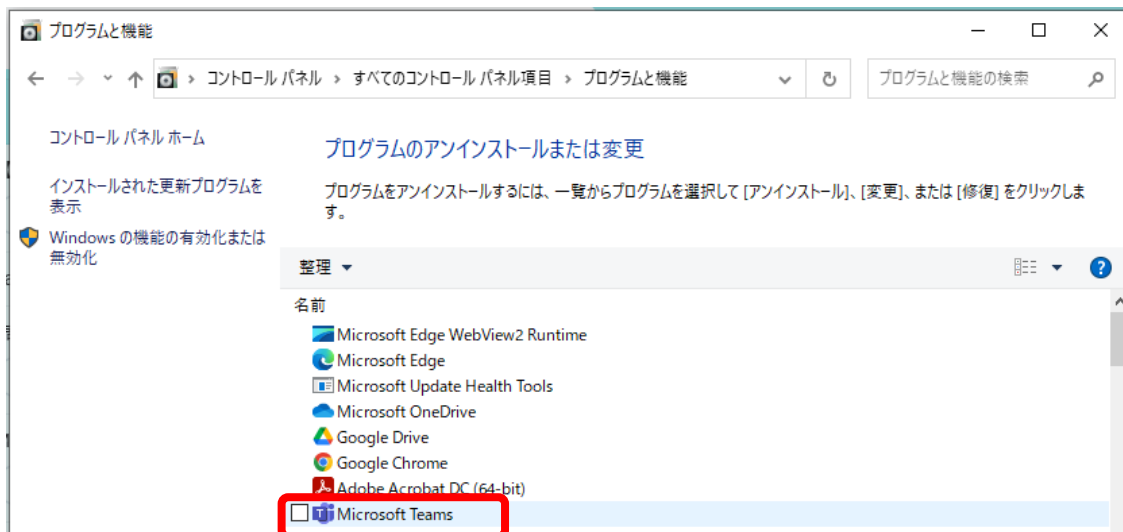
プログラムと機能

コントロール パネル › すべてのコントロール パネル項目 › プログラムと機能

プログラムと機能の検索

コントロール パネル ホーム

インストールされた更新プログラムを表示

Windows の機能の有効化または無効化

プログラムのアンインストールまたは変更

プログラムをアンインストールするには、一覧からプログラムを選択して [アンインストール]、[変更]、または [修復] をクリックします。

整理 ▾

名前

Microsoft Edge WebView2 Runtime
Microsoft Edge
Microsoft Update Health Tools
Microsoft OneDrive
Google Drive
Google Chrome
Adobe Acrobat DC (64-bit)
Microsoft Teams